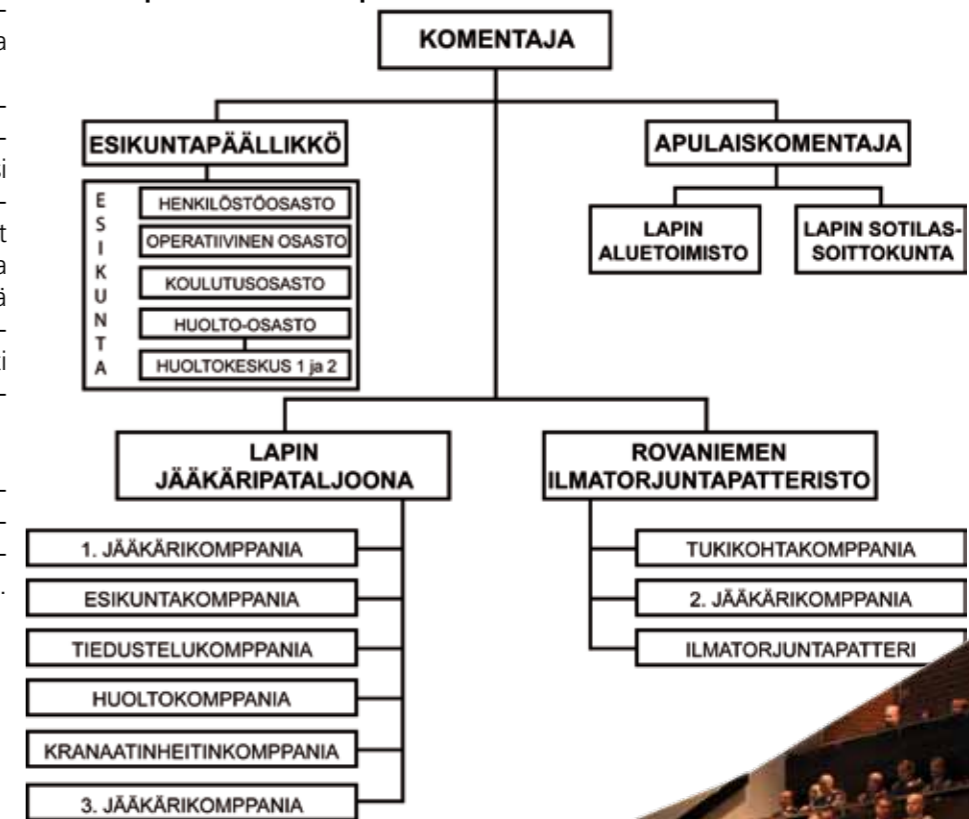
KOMENTAJA

ESIKUNTAPÄÄLLIKKÖ

ESIKUNTA

HENKILÖSTÖOSASTO

OPERATIIVINEN OSASTO

KOULUTUSOSASTO

HUOLTO-OSASTO

HUOLTOKESKUS 1 ja 2

APULAISKOMENTAJA

LAPIN ALUETOIMISTO

LAPIN SOTILASSOITTOKUNTA

LAPIN JÄÄKÄRIPATALJOONA

1. JÄÄKÄRIKOMPPANIA

ESIKUNTAKOMPPANIA

TIEDUSTELUKOMPPANIA

HUOLTOKOMPPANIA

KRANAATINHEITINKOMPPANIA

3. JÄÄKÄRIKOMPPANIA

ROVANIEMEN ILMATORJUNTAPATTERISTO

TUKIKOHTAKOMPPANIA

2. JÄÄKÄRIKOMPPANIA

ILMATORJUNTAPATTERI